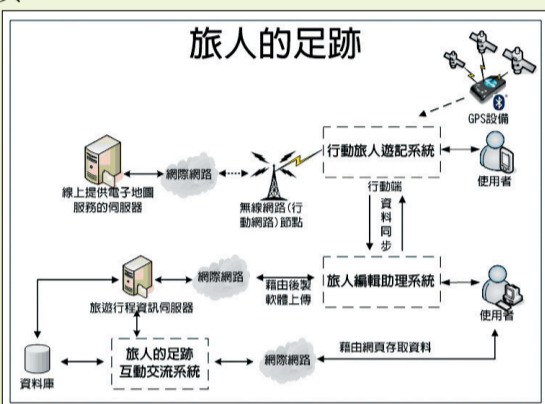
旅人的足跡

GPS設備

行動旅人遊記系統

使用者

網際網路

線上提供電子地圖服務的伺服器

無線網路(行動網路)節點

行動端資料同步

網際網路

藉由後製軟體上傳

旅人編輯助理系統

使用者

旅遊行程資訊伺服器

藉由網頁存取資料

資料庫

旅人的足跡互動交流系統

網際網路